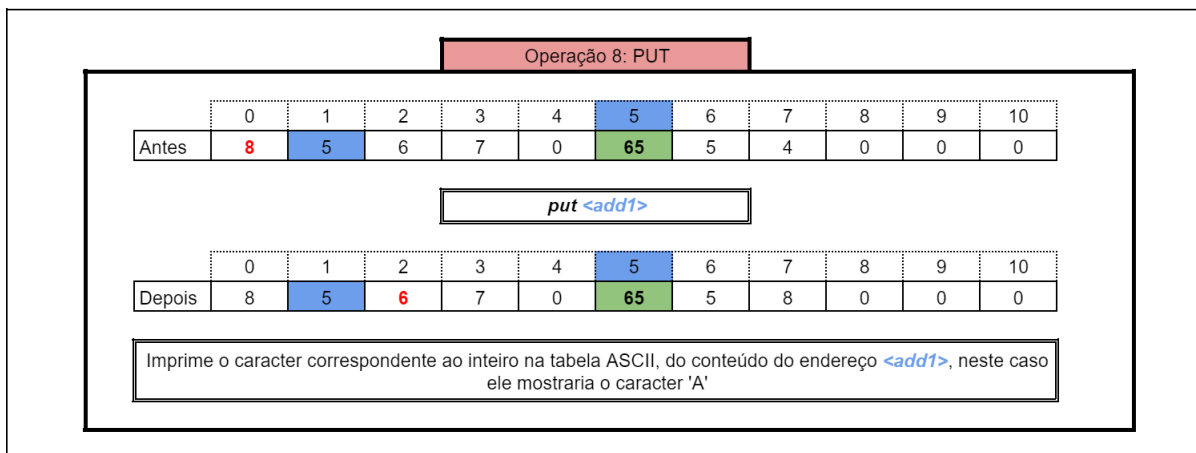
Operação 8: PUT

| | 0 | 1 | 2 | 3 | 4 | 5 | 6 | 7 | 8 | 9 | 10 |
|---|---|---|---|---|---|---|---|---|---|---|---|
| Antes | 8 | 5 | 6 | 7 | 0 | 65 | 5 | 4 | 0 | 0 | 0 |

put <add1>

| | 0 | 1 | 2 | 3 | 4 | 5 | 6 | 7 | 8 | 9 | 10 |
|---|---|---|---|---|---|---|---|---|---|---|---|
| Depois | 8 | 5 | 6 | 7 | 0 | 65 | 5 | 8 | 0 | 0 | 0 |

Imprime o caracter correspondente ao inteiro na tabela ASCII, do conteúdo do endereço <add1>, neste caso ele mostraria o caracter 'A'